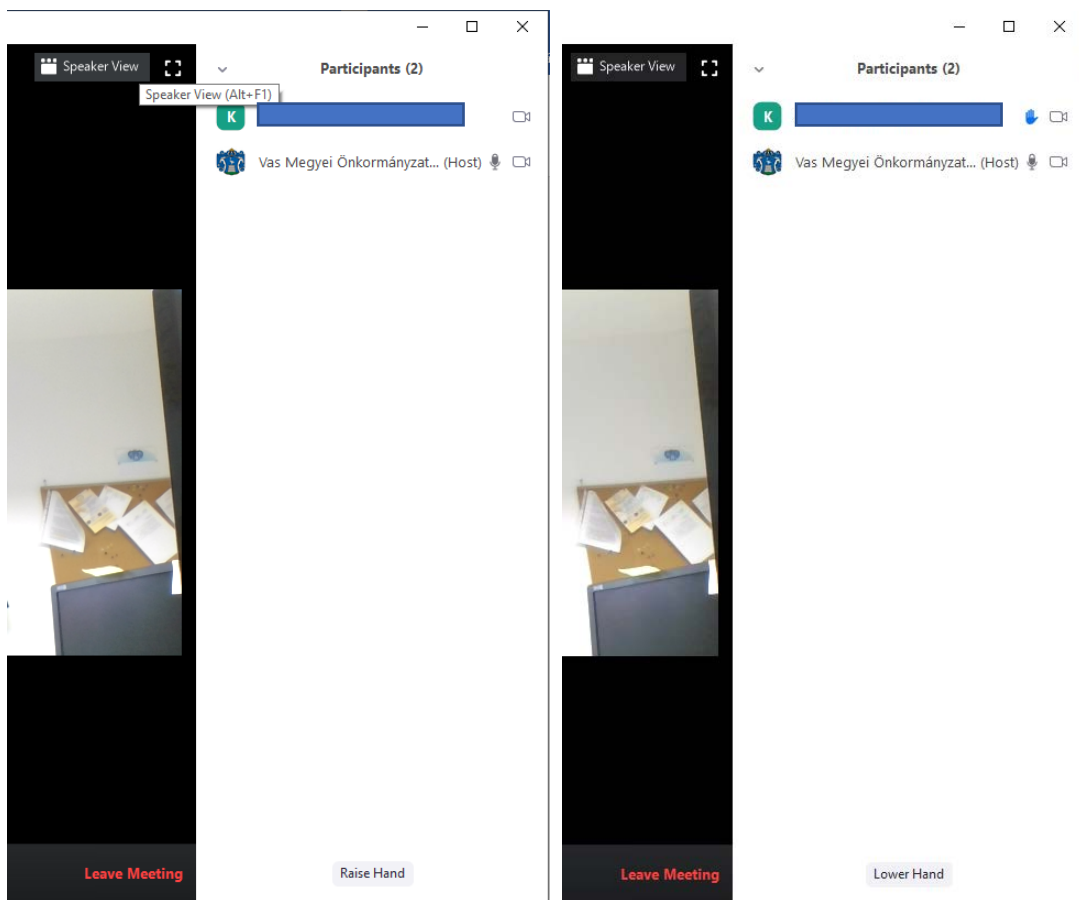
Speaker View

Speaker View (Alt+F1)

Participants (2)

K

Vas Megyei Önkormányzat... (Host)

Leave Meeting

Raise Hand

Speaker View

Participants (2)

K

Vas Megyei Önkormányzat... (Host)

Leave Meeting

Lower Hand